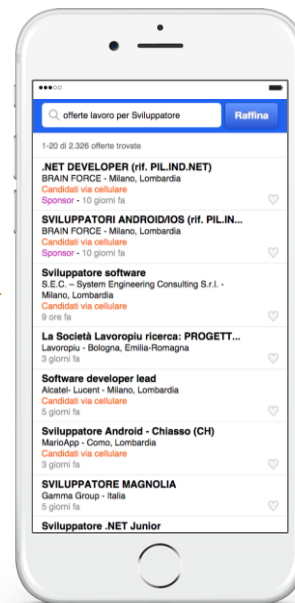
offerte lavoro per Sviluppatore

Raffina

1-20 di 2.326 offerte trovate

.NET DEVELOPER (rif. PIL.IND.NET)
BRAIN FORCE - Milano, Lombardia
Candidati via cellulare
Sponsor - 10 giorni fa

SVILUPPATORI ANDROID/IOS (rif. PIL.IN...
BRAIN FORCE - Milano, Lombardia
Candidati via cellulare
Sponsor - 10 giorni fa

Sviluppatore software
S.E.C. – System Engineering Consulting S.r.l. - Milano, Lombardia
Candidati via cellulare
9 ore fa

La Società Lavoropiu ricerca: PROGETT...
Lavoropiu - Bologna, Emilia-Romagna
3 giorni fa

Software developer lead
Alcatel- Lucent - Milano, Lombardia
Candidati via cellulare
5 giorni fa

Sviluppatore Android - Chiasso (CH)
MarioApp - Como, Lombardia
Candidati via cellulare
3 giorni fa

SVILUPPATORE MAGNOLIA
Gamma Group - Italia
5 giorni fa

Sviluppatore .NET Junior